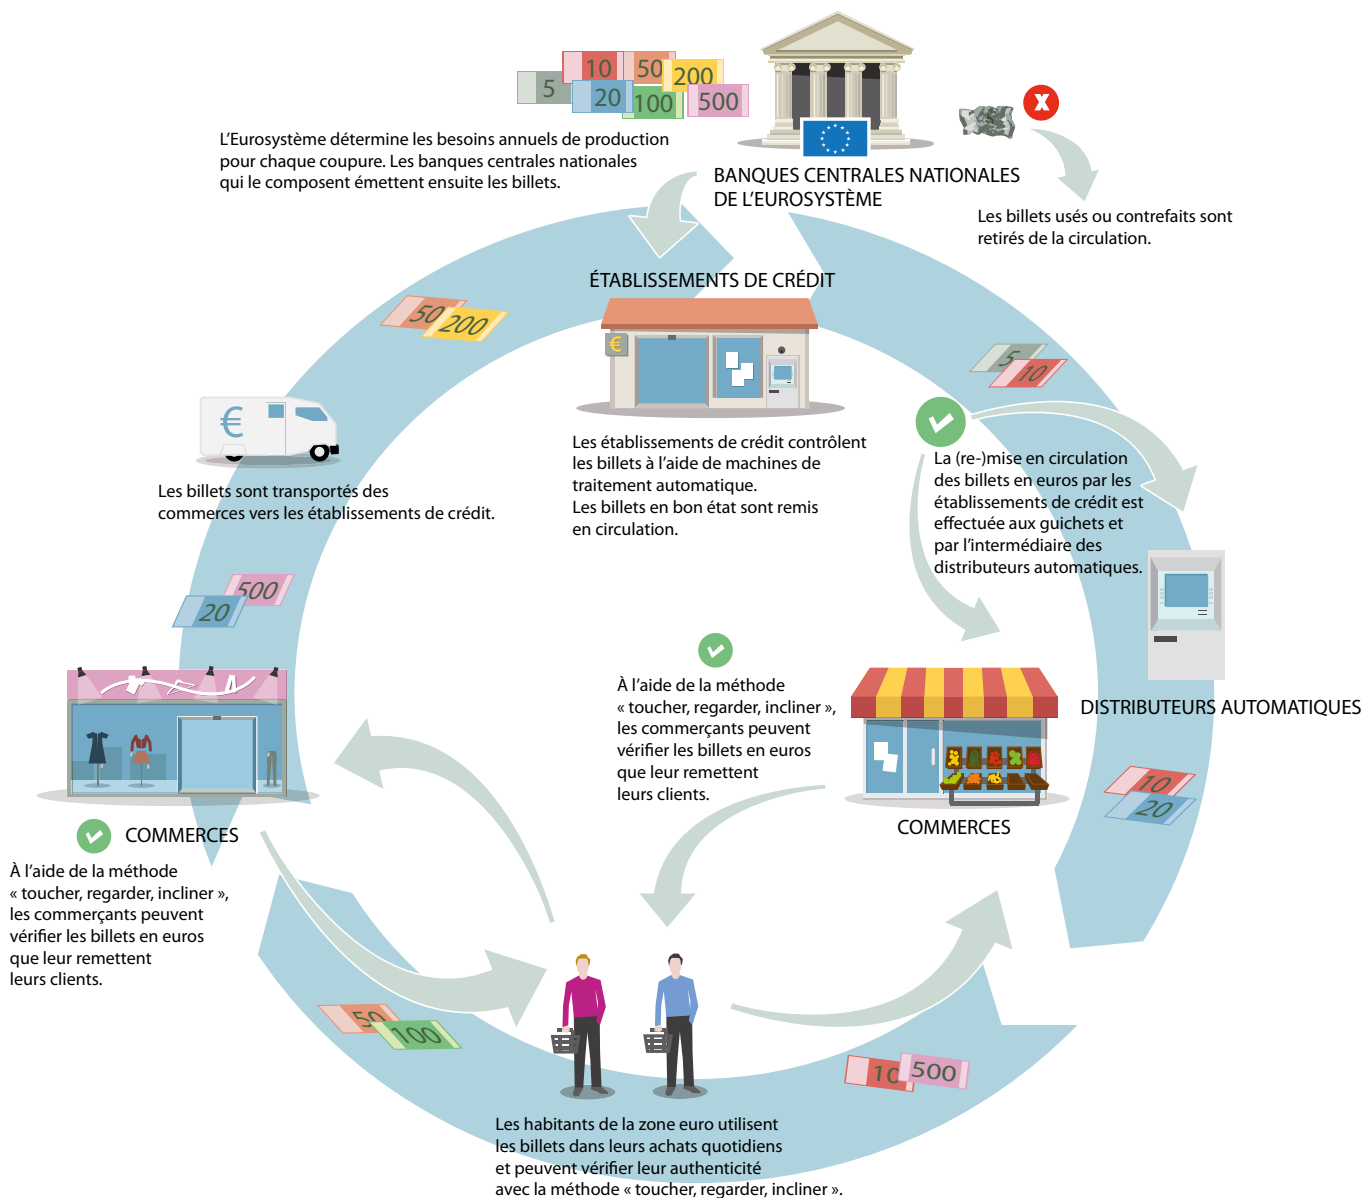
10 50 200
5 20 100 500

L'Eurosystème détermine les besoins annuels de production pour chaque coupure. Les banques centrales nationales qui le composent émettent ensuite les billets.

BANQUES CENTRALES NATIONALES DE L'EUROSYSTÈME

Les billets usés ou contrefaits sont retirés de la circulation.

ÉTABLISSEMENTS DE CRÉDIT

50 200

5 10

Les établissements de crédit contrôlent les billets à l'aide de machines de traitement automatique.
Les billets en bon état sont remis en circulation.

Les billets sont transportés des commerces vers les établissements de crédit.

La (re-)mise en circulation des billets en euros par les établissements de crédit est effectuée aux guichets et par l'intermédiaire des distributeurs automatiques.

500 20

À l'aide de la méthode « toucher, regarder, incliner », les commerçants peuvent vérifier les billets en euros que leur remettent leurs clients.

DISTRIBUTEURS AUTOMATIQUES

COMMERCES

10 20

COMMERCES

À l'aide de la méthode « toucher, regarder, incliner », les commerçants peuvent vérifier les billets en euros que leur remettent leurs clients.

50 100

10 500

Les habitants de la zone euro utilisent les billets dans leurs achats quotidiens et peuvent vérifier leur authenticité avec la méthode « toucher, regarder, incliner ».